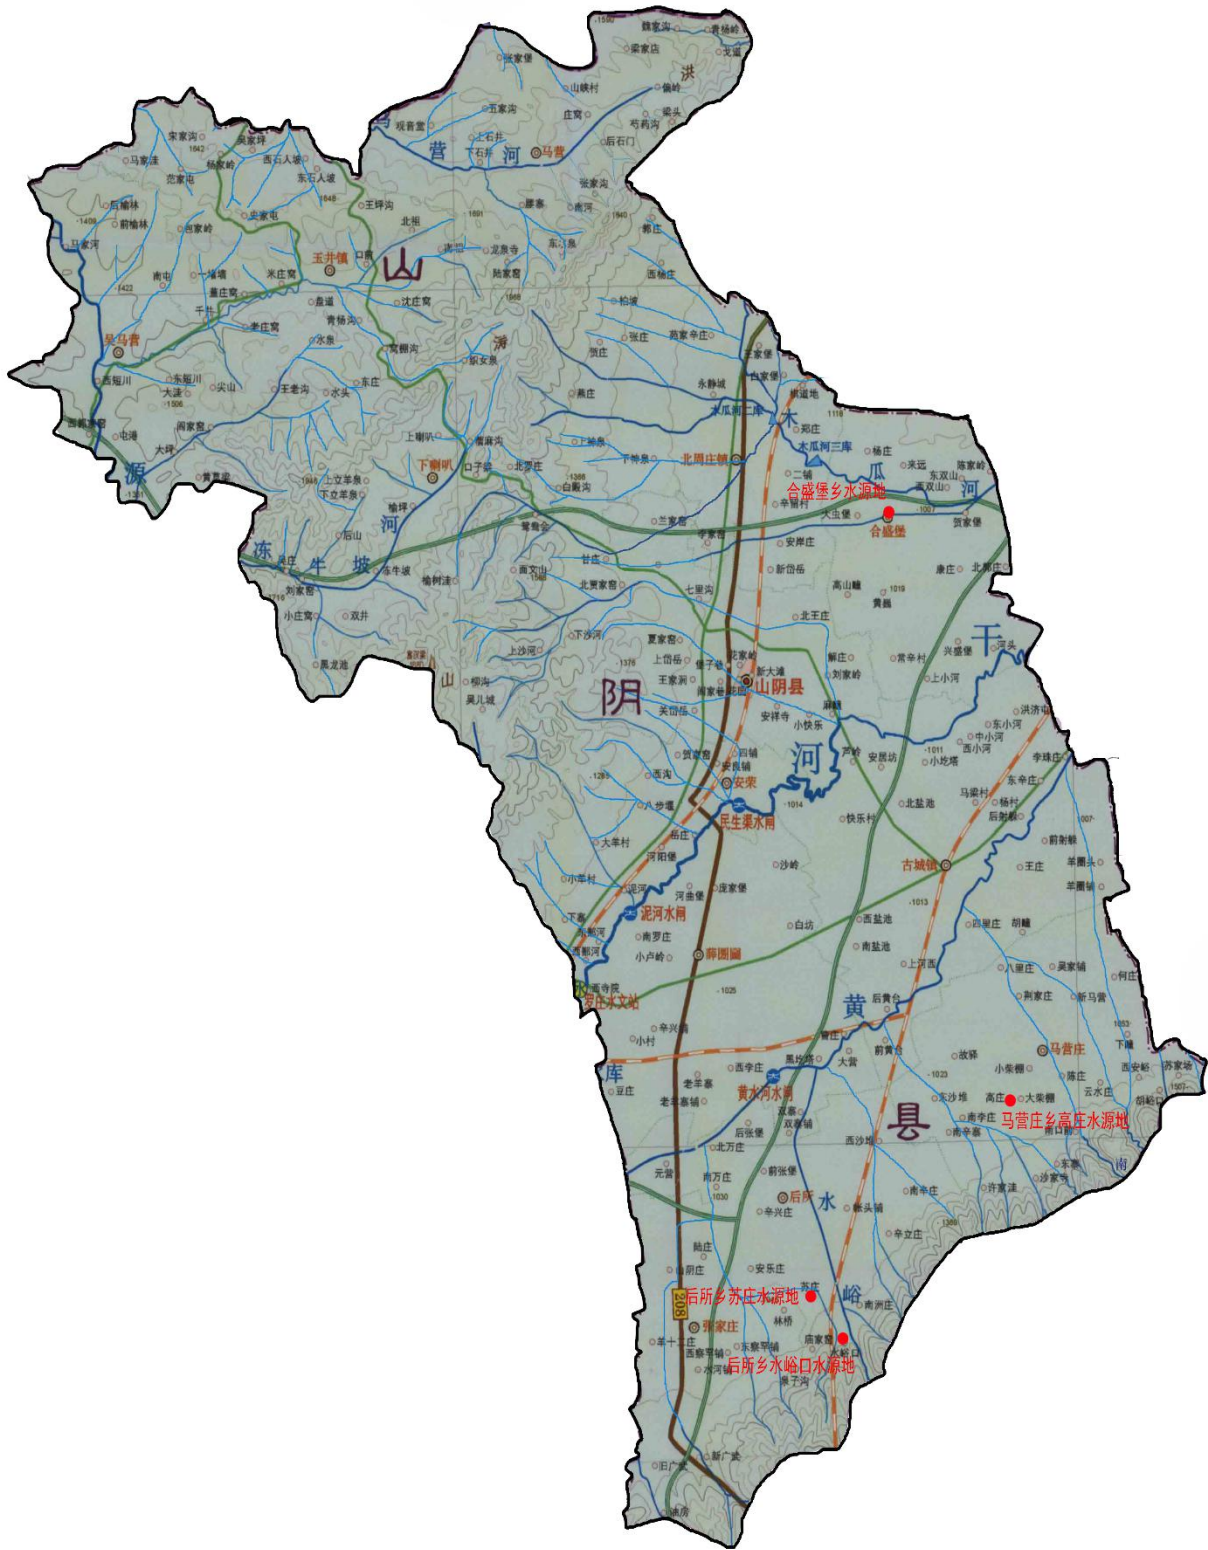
山阴县

马营河
马营
玉井镇
吴马营
源
冻
牛
坡
河
下喇叭
北周庄镇
木瓜河二库
木瓜河三库
木
瓜
河
合盛堡乡水源地
合盛堡
桑干河
千
河
山阴县
阴
河
安荣
民生渠水闸
古城镇
泥河水闸
薛圐圙
西寺院
罗庄水文站
黄
水
河
黄水河水闸
马营庄
马营庄乡高庄水源地
库
县
后所
水
峪
后所乡苏庄水源地
后所乡水峪口水源地
张家庄
208